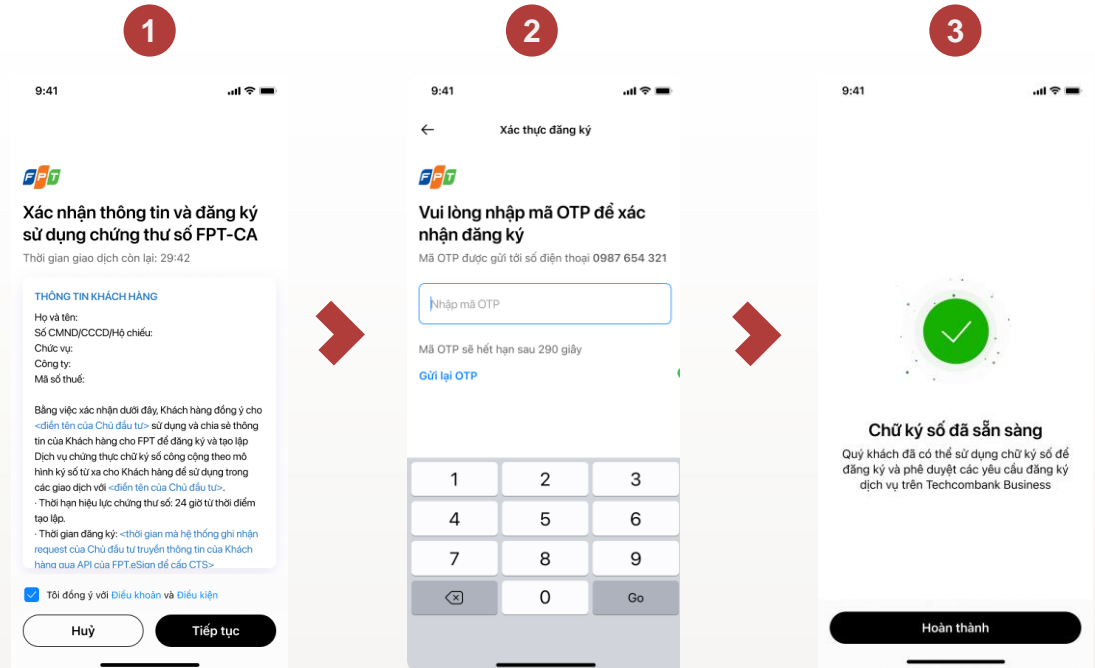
1

9:41

FPT

Xác nhận thông tin và đăng ký sử dụng chứng thư số FPT-CA

Thời gian giao dịch còn lại: 29:42

THÔNG TIN KHÁCH HÀNG

Họ và tên:
Số CMND/CCCD/Hộ chiếu:
Chức vụ:
Công ty:
Mã số thuế:

Bằng việc xác nhận dưới đây, Khách hàng đồng ý cho <điền tên của Chủ đầu tư> sử dụng và chia sẻ thông tin của Khách hàng cho FPT để đăng ký và tạo lập Dịch vụ chứng thực chữ ký số công cộng theo mô hình ký số từ xa cho Khách hàng để sử dụng trong các giao dịch với <điền tên của Chủ đầu tư>.
· Thời hạn hiệu lực chứng thư số: 24 giờ từ thời điểm tạo lập.
· Thời gian đăng ký: <thời gian mà hệ thống ghi nhận request của Chủ đầu tư truyền thông tin của Khách hàng qua API của FPT.eSign để cấp CTS>

Tôi đồng ý với Điều khoản và Điều kiện

Huỷ

Tiếp tục

2

9:41

Xác thực đăng ký

FPT

Vui lòng nhập mã OTP để xác nhận đăng ký

Mã OTP được gửi tới số điện thoại 0987 654 321

Nhập mã OTP

Mã OTP sẽ hết hạn sau 290 giây

Gửi lại OTP

1 2 3
4 5 6
7 8 9
0 Go

3

9:41

Chữ ký số đã sẵn sàng

Quý khách đã có thể sử dụng chữ ký số để đăng ký và phê duyệt các yêu cầu đăng ký dịch vụ trên Techcombank Business

Hoàn thành